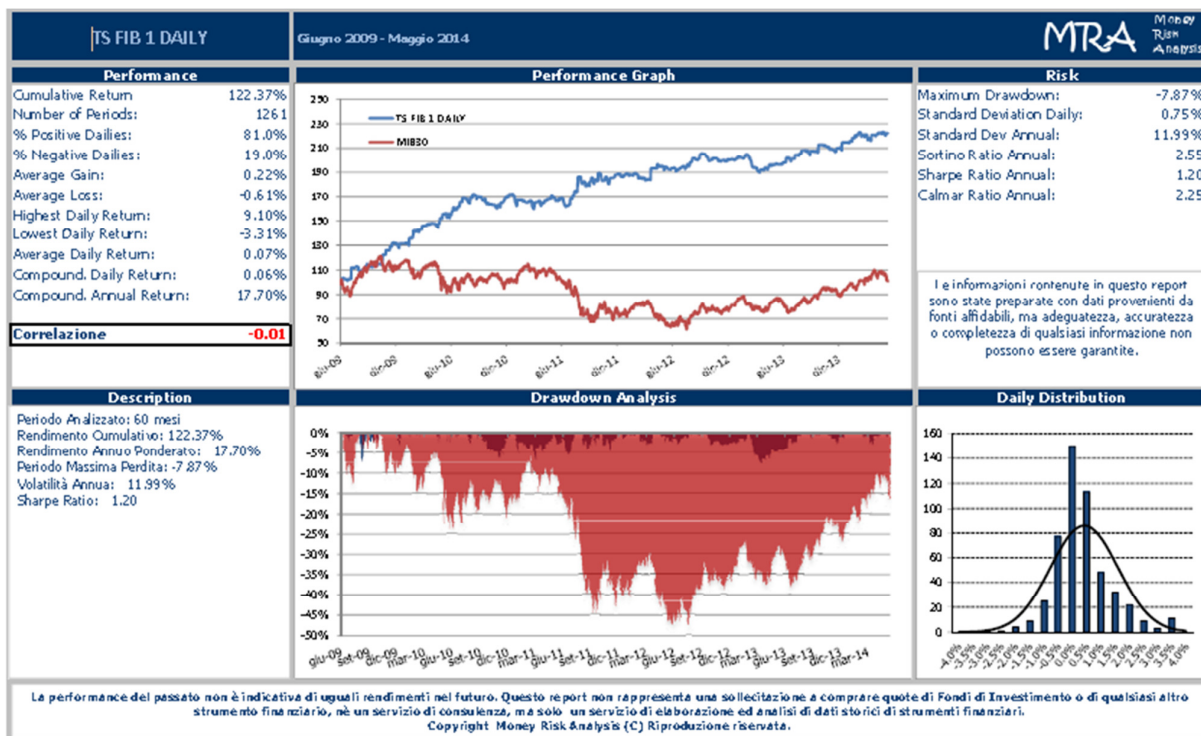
TS FIB 1 DAILY

Giugno 2009 - Maggio 2014

MRA Money Risk Analysis

Performance

| | |
|---|---|
| Cumulative Return | 122.37% |
| Number of Periods: | 1261 |
| % Positive Dailies: | 81.0% |
| % Negative Dailies: | 19.0% |
| Average Gain: | 0.22% |
| Average Loss: | -0.61% |
| Highest Daily Return: | 9.10% |
| Lowest Daily Return: | -3.31% |
| Average Daily Return: | 0.07% |
| Compound. Daily Return: | 0.06% |
| Compound. Annual Return: | 17.70% |

Correlazione -0.01

Performance Graph

250 230 210 190 170 150 130 110 90 70 50

TS FIB 1 DAILY

MIB30

giu-09 dic-09 giu-10 dic-10 giu-11 dic-11 giu-12 dic-12 giu-13 dic-13

Risk

| | |
|---|---|
| Maximum Drawdown: | -7.87% |
| Standard Deviation Daily: | 0.75% |
| Standard Dev Annual: | 11.99% |
| Sortino Ratio Annual: | 2.55 |
| Sharpe Ratio Annual: | 1.20 |
| Calmar Ratio Annual: | 2.25 |

Le informazioni contenute in questo report sono state preparate con dati provenienti da fonti affidabili, ma adeguatezza, accuratezza o completezza di qualsiasi informazione non possono essere garantite.

Description

Periodo Analizzato: 60 mesi
Rendimento Cumulativo: 122.37%
Rendimento Annuo Ponderato: 17.70%
Periodo Massima Perdita: -7.87%
Volatilità Annua: 11.99%
Sharpe Ratio: 1.20

Drawdown Analysis

0% -5% -10% -15% -20% -25% -30% -35% -40% -45% -50%

giu-09 set-09 dic-09 mar-10 giu-10 set-10 dic-10 mar-11 giu-11 set-11 dic-11 mar-12 giu-12 set-12 dic-12 mar-13 giu-13 set-13 dic-13 mar-14

Daily Distribution

160 140 120 100 80 60 40 20 0

-4.0% -3.5% -3.0% -2.5% -2.0% -1.5% -1.0% -0.5% 0.0% 0.5% 1.0% 1.5% 2.0% 2.5% 3.0% 3.5% 4.0%

La performance del passato non è indicativa di uguali rendimenti nel futuro. Questo report non rappresenta una sollecitazione a comprare quote di Fondi di Investimento o di qualsiasi altro strumento finanziario, nè un servizio di consulenza, ma solo un servizio di elaborazione ed analisi di dati storici di strumenti finanziari.
Copyright Money Risk Analysis (C) Riproduzione riservata.